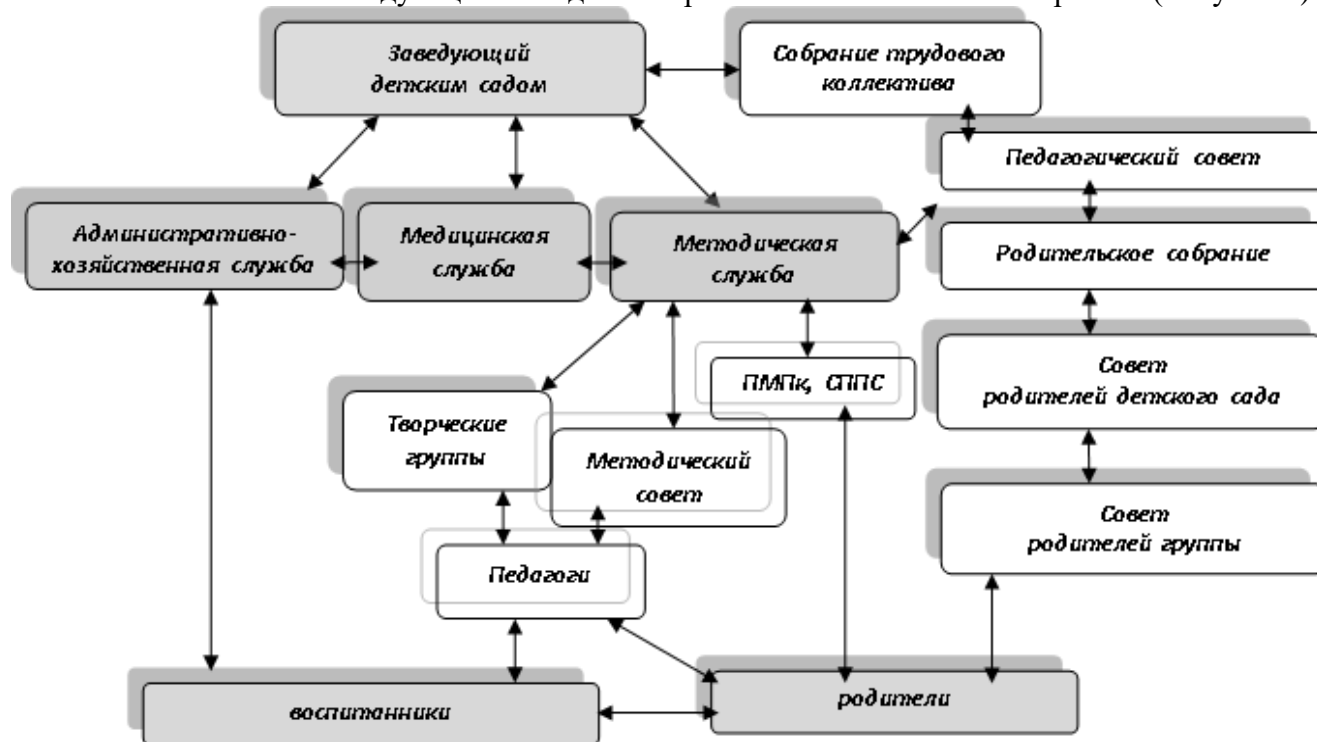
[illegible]

Заведующий детским садом

Собрание трудового коллектива

Педагогический совет

Административно-хозяйственная служба

Медицинская служба

Методическая служба

Родительское собрание

ПМПк, СППС

Совет родителей детского сада

Творческие группы

Методический совет

Совет родителей группы

Педагоги

воспитанники

родители